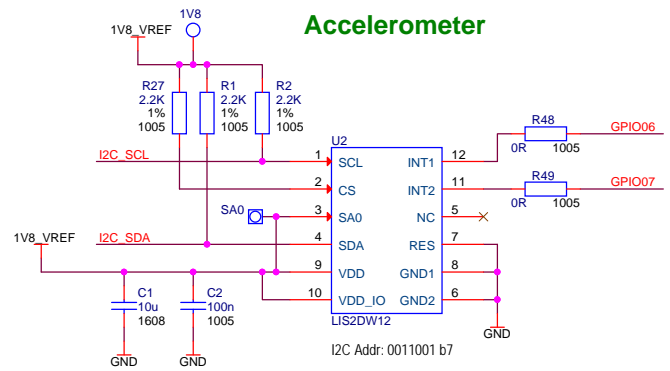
Accelerometer

1V8
1V8_VREF
R27
2.2K
1%
1005
R1
2.2K
1%
1005
R2
2.2K
1%
1005
U2
I2C_SCL
1 SCL
2 CS
SA0
3 SA0
I2C_SDA
4 SDA
1V8_VREF
9 VDD
10 VDD_IO
INT1 12
INT2 11
NC 5
RES 7
GND1 8
GND2 6
LIS2DW12
R48
0R 1005
GPIO06
R49
0R 1005
GPIO07
C1
10u
1608
C2
100n
1005
GND
GND
GND
I2C Addr: 0011001 b7